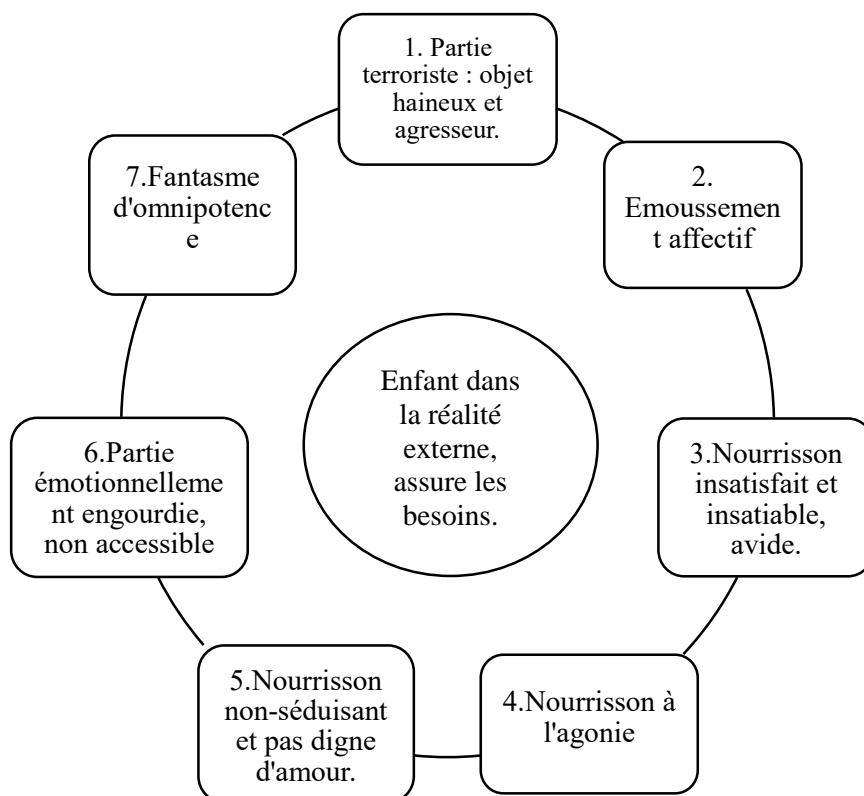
1. Partie terroriste : objet haineux et agresseur.

2. Emoussement affectif

3.Nourrisson insatisfait et insatiable, avide.

4.Nourrisson à l'agonie

5.Nourrisson non-séduisant et pas digne d'amour.

6.Partie émotionnellement engourdie, non accessible

7.Fantasme d'omnipotence

Enfant dans la réalité externe, assure les besoins.